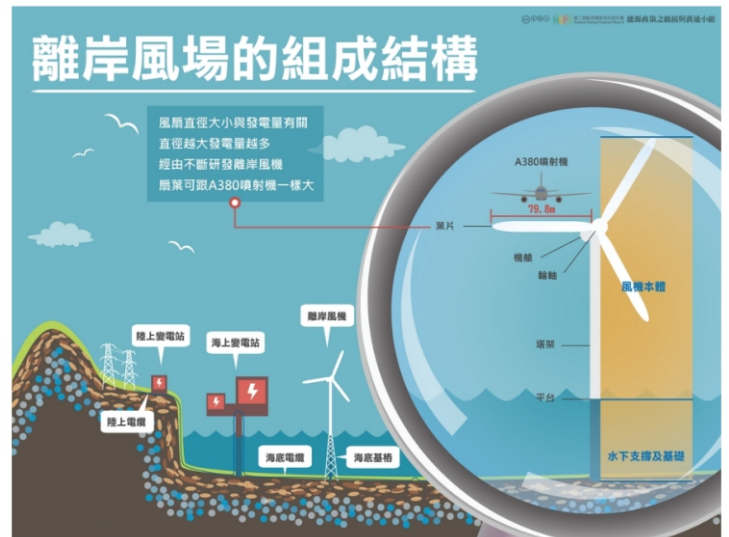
離岸風場的組成結構

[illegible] 能源政策之綠能與永續小組

風扇直徑大小與發電量有關
直徑越大發電量越多
經由不斷研發離岸風機
扇葉可跟A380噴射機一樣大

A380噴射機
79.8m
葉片
機艙
輪軸
風機本體
塔架
平台
水下支撐及基礎

陸上變電站
海上變電站
離岸風機
陸上電纜
海底電纜
海底基樁